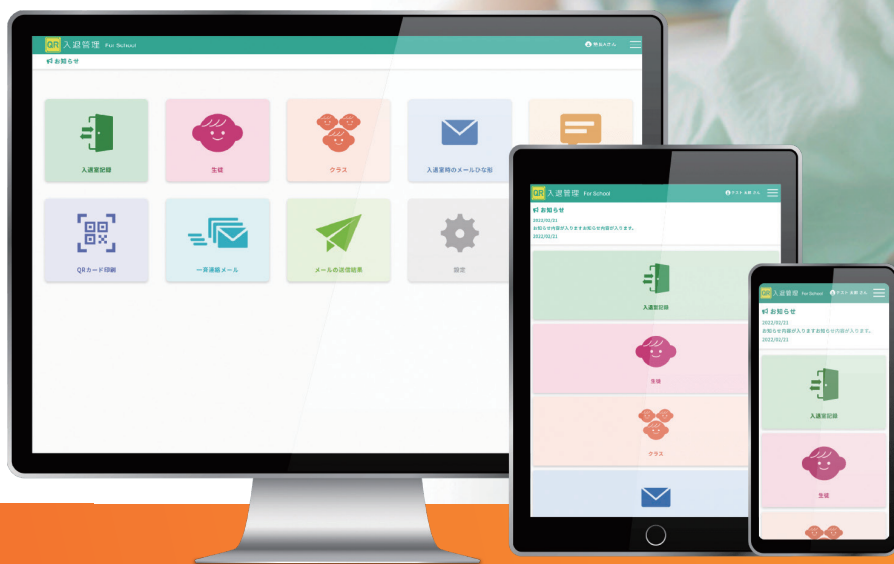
QR 入退管理 For School

お知らせ

入退室記録

生徒

クラス

入退室時のメールひな形

QRカード印刷

一斉連絡メール

メールの送信結果

設定

QR 入退管理 For School

テスト 太郎 さん

お知らせ

2022/02/21

お知らせ内容が入りますお知らせ内容が入ります。

2022/02/21

入退室記録

生徒

クラス

QR 入退管理 For School

テスト 太郎 さん

お知らせ

2022/02/21

お知らせ内容が入りますお知らせ内容が入ります。

2022/02/21

入退室記録

生徒